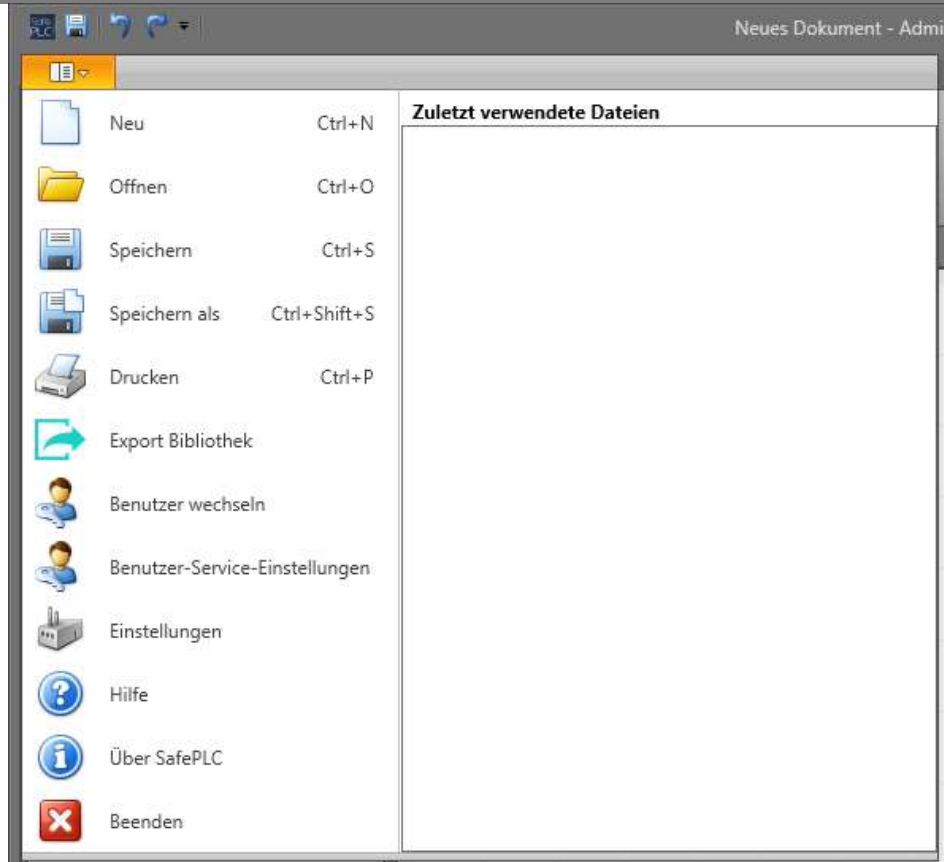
Neues Dokument - Admi

Neu Ctrl+N
Offnen Ctrl+O
Speichern Ctrl+S
Speichern als Ctrl+Shift+S
Drucken Ctrl+P
Export Bibliothek
Benutzer wechseln
Benutzer-Service-Einstellungen
Einstellungen
Hilfe
Über SafePLC
Beenden

Zuletzt verwendete Dateien